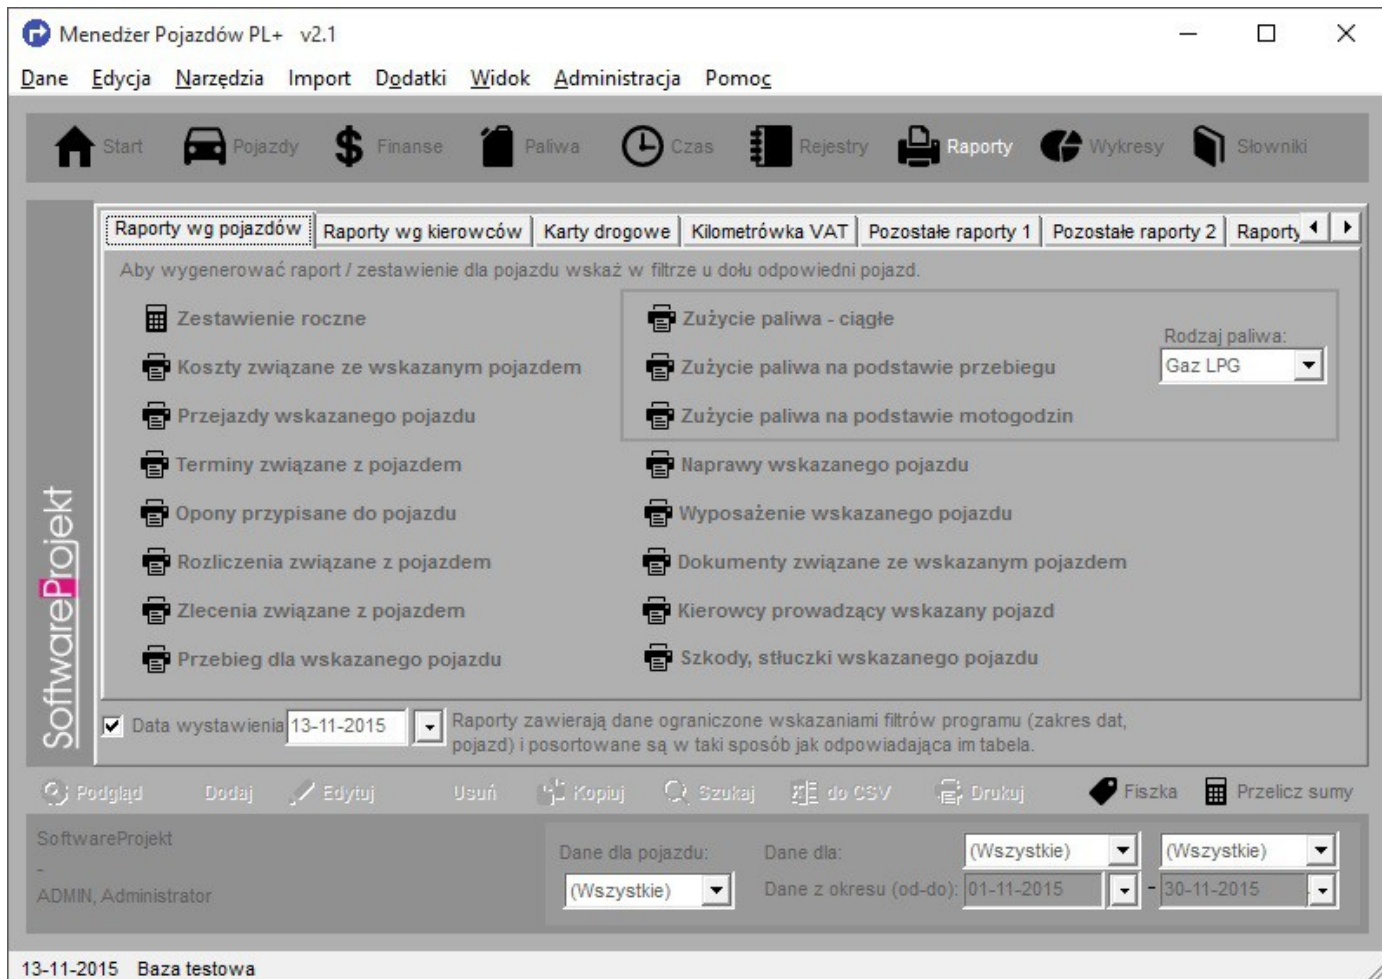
Menedżer Pojazdów PL+ v2.1

Dane Edycja Narzędzia Import Dodatki Widok Administracja Pomoc

Start Pojazdy Finanse Paliwa Czas Rejestry Raporty Wykresy Słowniki

Raporty wg pojazdów | Raporty wg kierowców | Karty drogowe | Kilometrówka VAT | Pozostałe raporty 1 | Pozostałe raporty 2 | Raporty

Aby wygenerować raport / zestawienie dla pojazdu wskaż w filtrze u dołu odpowiedni pojazd.

Zestawienie roczne
Koszty związane ze wskazanym pojazdem
Przejazdy wskazanego pojazdu
Terminy związane z pojazdem
Opony przypisane do pojazdu
Rozliczenia związane z pojazdem
Zlecenia związane z pojazdem
Przebieg dla wskazanego pojazdu

Zużycie paliwa - ciągłe
Zużycie paliwa na podstawie przebiegu
Zużycie paliwa na podstawie motogodzin
Rodzaj paliwa:
Gaz LPG
Naprawy wskazanego pojazdu
Wyposażenie wskazanego pojazdu
Dokumenty związane ze wskazanym pojazdem
Kierowcy prowadzący wskazany pojazd
Szkody, stłuczki wskazanego pojazdu

SoftwareProjekt

Data wystawienia 13-11-2015
Raporty zawierają dane ograniczone wskazaniami filtrów programu (zakres dat, pojazd) i posortowane są w taki sposób jak odpowiadająca im tabela.

Podgląd Dodaj Edytuj Usuń Kopiuj Szukaj do CSV Drukuj Fiszka Przelicz sumy

SoftwareProjekt
-
ADMIN, Administrator

Dane dla pojazdu:
(Wszystkie)
Dane dla:
(Wszystkie)
(Wszystkie)
Dane z okresu (od-do): 01-11-2015 - 30-11-2015

13-11-2015 Baza testowa